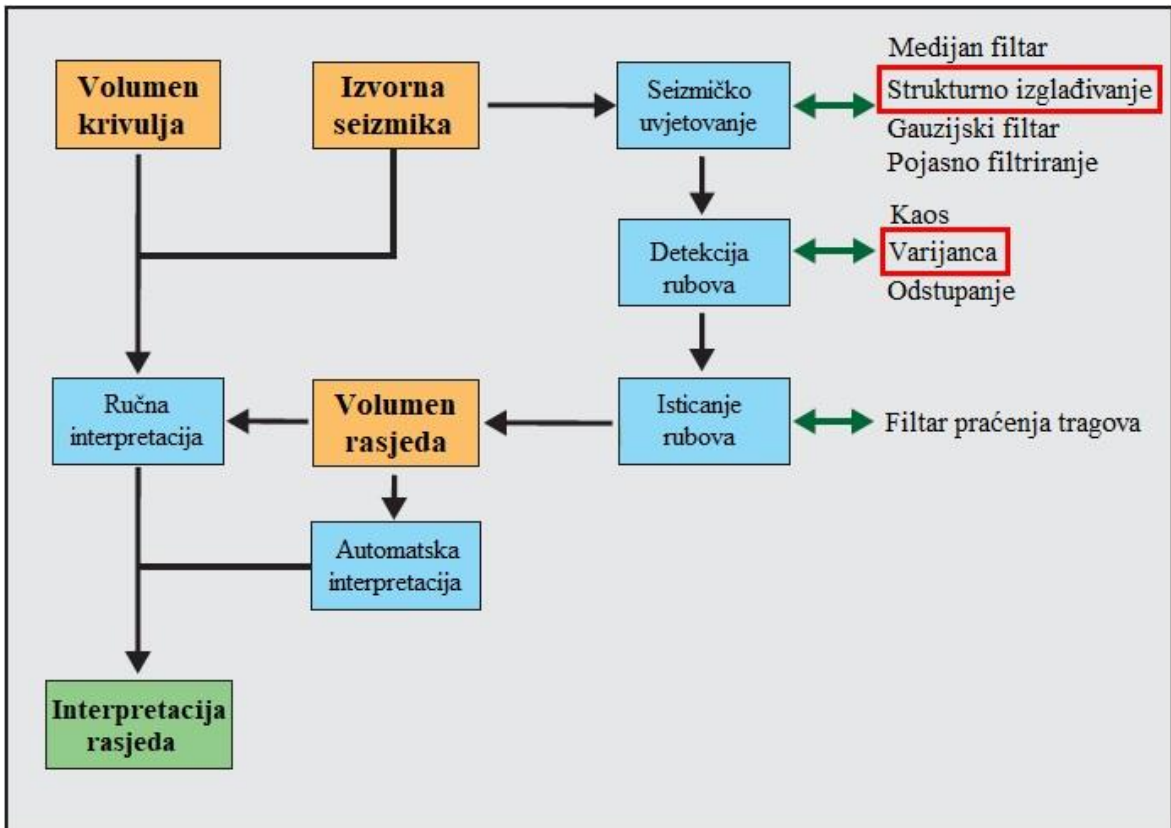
Volumen krivulja

Izvorna seizmika

Seizmičko uvjetovanje

Medijan filtar
Strukturno izglađivanje
Gauzijski filtar
Pojasno filtriranje

Detekcija rubova

Kaos
Varijanca
Odstupanje

Ručna interpretacija

Volumen rasjeda

Isticanje rubova

Filtar praćenja tragova

Automatska interpretacija

Interpretacija rasjeda